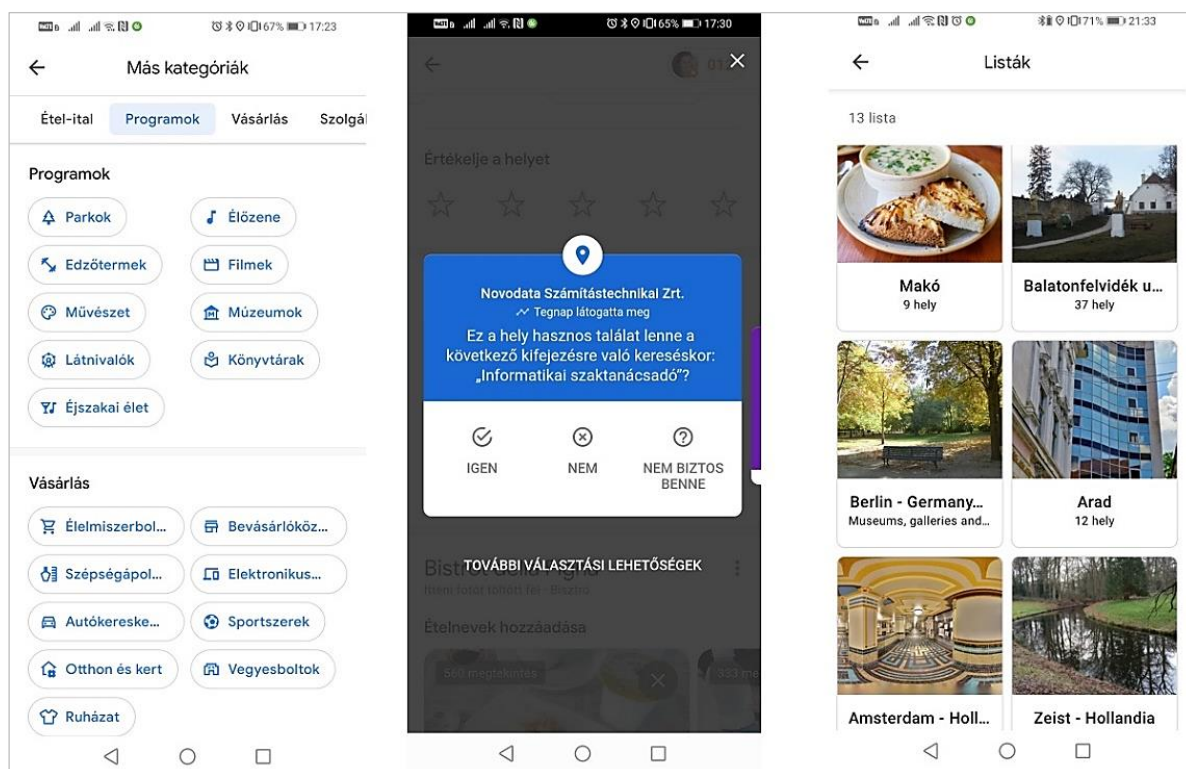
67% 17:23

Más kategóriák

Étel-ital Programok Vásárlás Szolgál

Programok

Parkok
Élőzene
Edzőtermek
Filmek
Művészet
Múzeumok
Látnivalók
Könyvtárak
Éjszakai élet

Vásárlás

Élelmiszerbol...
Bevásárlóköz...
Szépségápol...
Elektronikus...
Autókereske...
Sportszerek
Otthon és kert
Vegyesboltok
Ruházat

65% 17:30

Értékelje a helyet

Novodata Számítástechnikai Zrt.
Tegnap látogatta meg
Ez a hely hasznos találat lenne a következő kifejezésre való kereséskor: „Informatikai szaktanácsadó"?

IGEN
NEM
NEM BIZTOS BENNE

TOVÁBBI VÁLASZTÁSI LEHETŐSÉGEK

Ételnevek hozzáadása

560 megtekintés

71% 21:33

Listák

13 lista

Makó
9 hely

Balatonfelvidék u...
37 hely

Berlin - Germany...
Museums, galleries and...

Arad
12 hely

Amsterdam - Holl...

Zeist - Hollandia